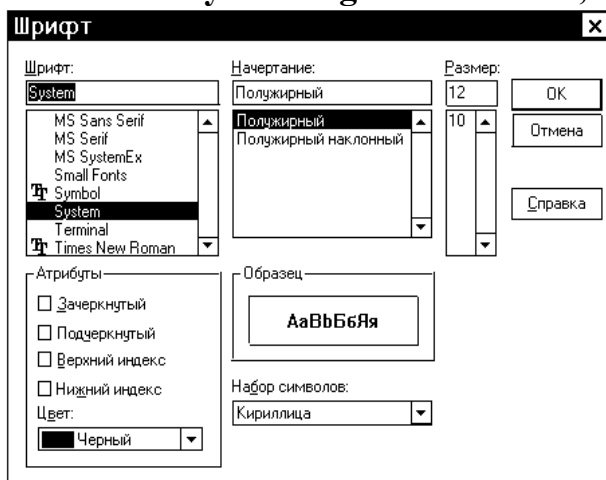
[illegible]

Шрифт

Шрифт:
System
MS Sans Serif
MS Serif
MS SystemEx
Small Fonts
Symbol
System
Terminal
Times New Roman

Начертание:
Полужирный
Полужирный
Полужирный наклонный

Размер:
12
10

OK

Отмена

Справка

Атрибуты
Зачеркнутый
Подчеркнутый
Верхний индекс
Нижний индекс
Цвет:
Черный

Образец
AaBbБбЯя

Набор символов:
Кириллица